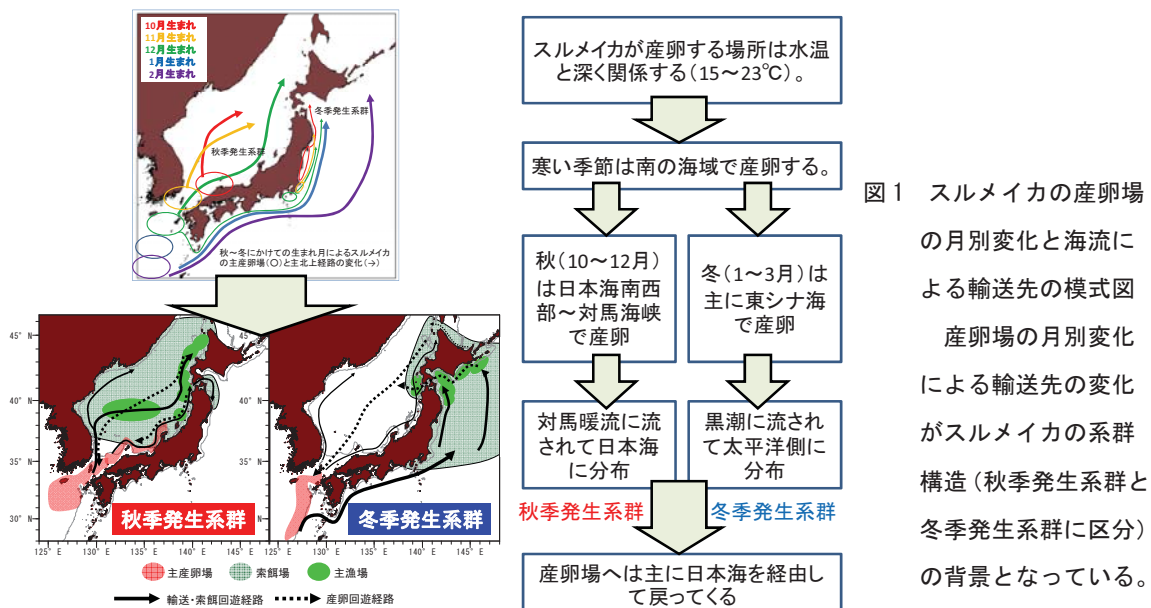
10月生まれ
11月生まれ
12月生まれ
1月生まれ
2月生まれ

冬季発生系群
秋季発生系群
秋～冬にかけての生まれ月によるスルメイカの主産卵場(○)と主北上経路の変化(→)

45° N
40° N
35° N
30° N
125° E 130° E 135° E 140° E 145° E

秋季発生系群
冬季発生系群

主産卵場　索餌場　主漁場
輸送・索餌回遊経路　産卵回遊経路

スルメイカが産卵する場所は水温と深く関係する(15～23℃)。

寒い季節は南の海域で産卵する。

秋(10～12月)は日本海南西部～対馬海峡で産卵

冬(1～3月)は主に東シナ海で産卵

対馬暖流に流されて日本海に分布

黒潮に流されて太平洋側に分布

秋季発生系群　冬季発生系群

産卵場へは主に日本海を経由して戻ってくる

図1　スルメイカの産卵場の月別変化と海流による輸送先の模式図

産卵場の月別変化による輸送先の変化がスルメイカの系群構造(秋季発生系群と冬季発生系群に区分)の背景となっている。